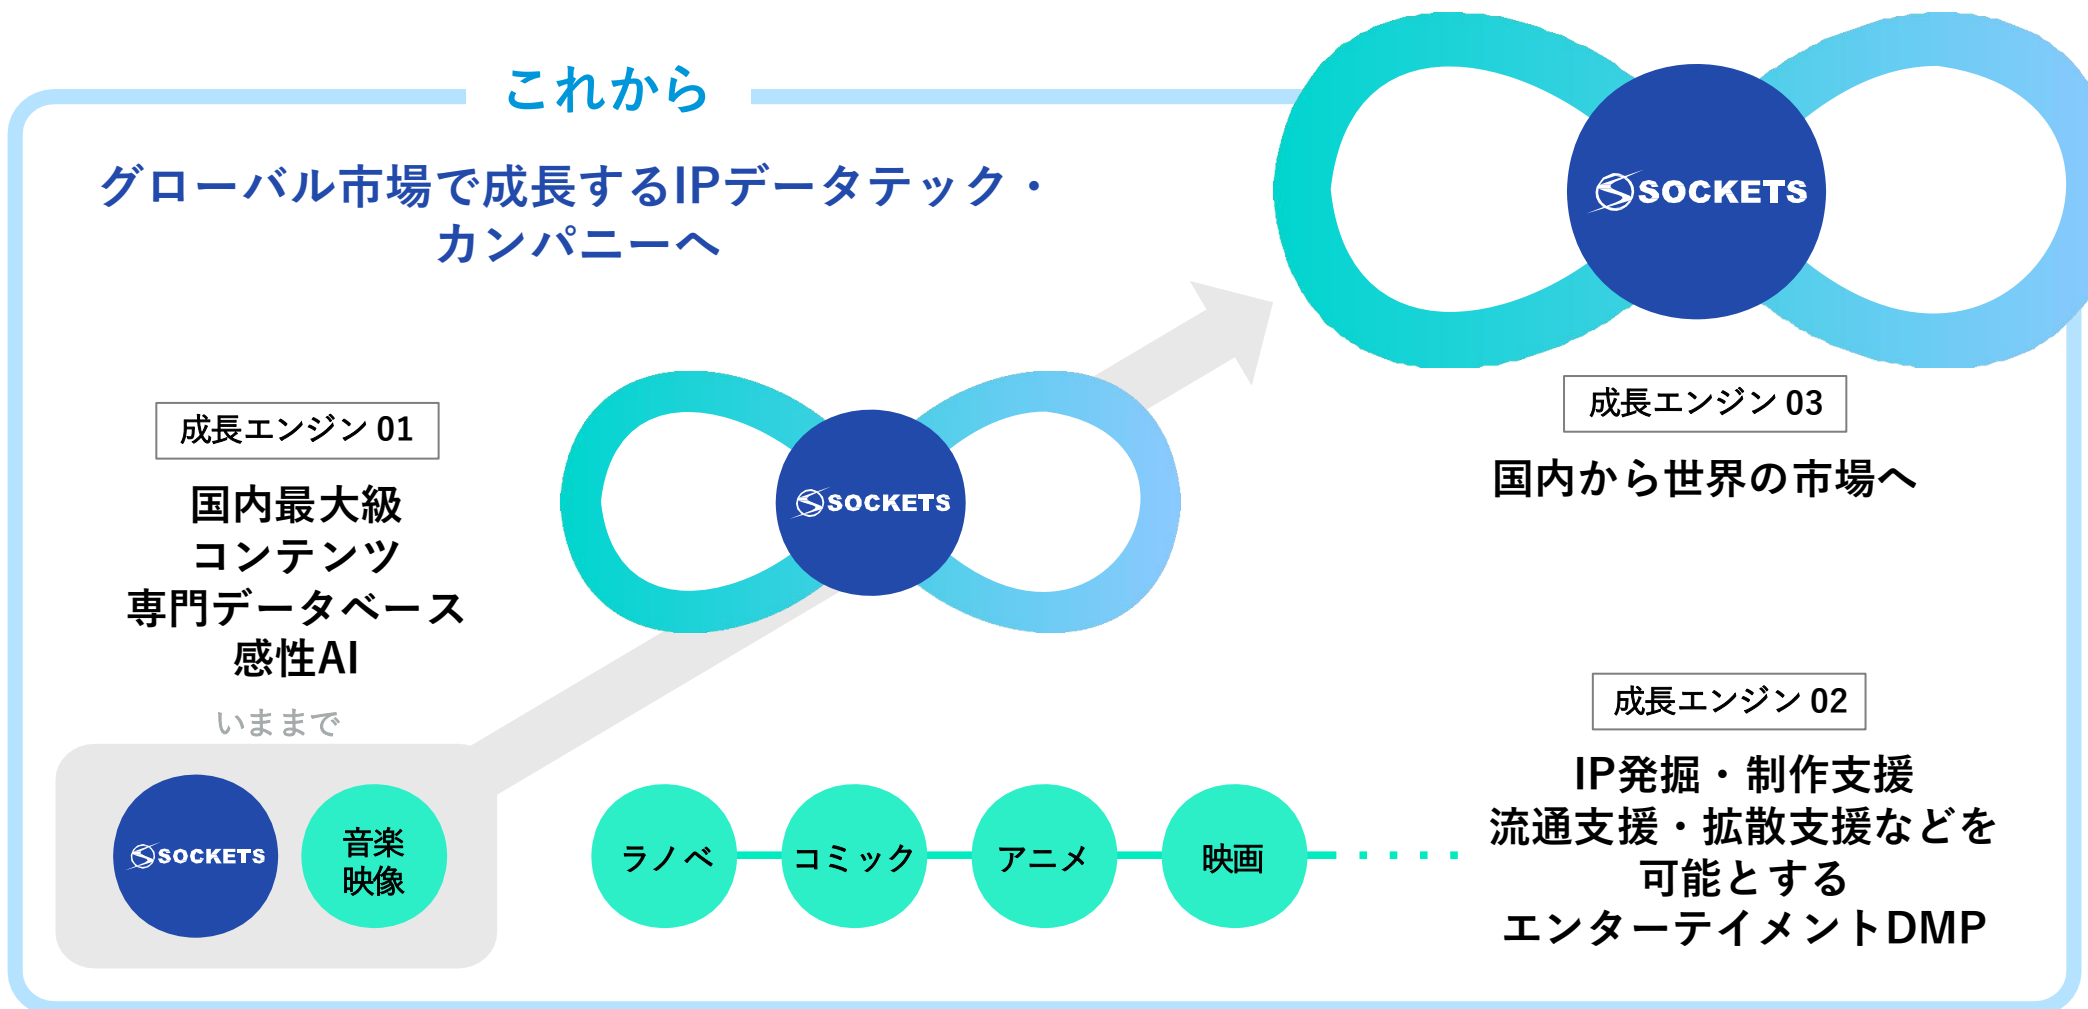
これから

グローバル市場で成長するIPデータテック・カンパニーへ

SOCKETS

成長エンジン 03

国内から世界の市場へ

成長エンジン 01

国内最大級
コンテンツ
専門データベース
感性AI

SOCKETS

いままで

SOCKETS

音楽
映像

ラノベ

コミック

アニメ

映画

成長エンジン 02

IP発掘・制作支援
流通支援・拡散支援などを
可能とする
エンターテイメントDMP